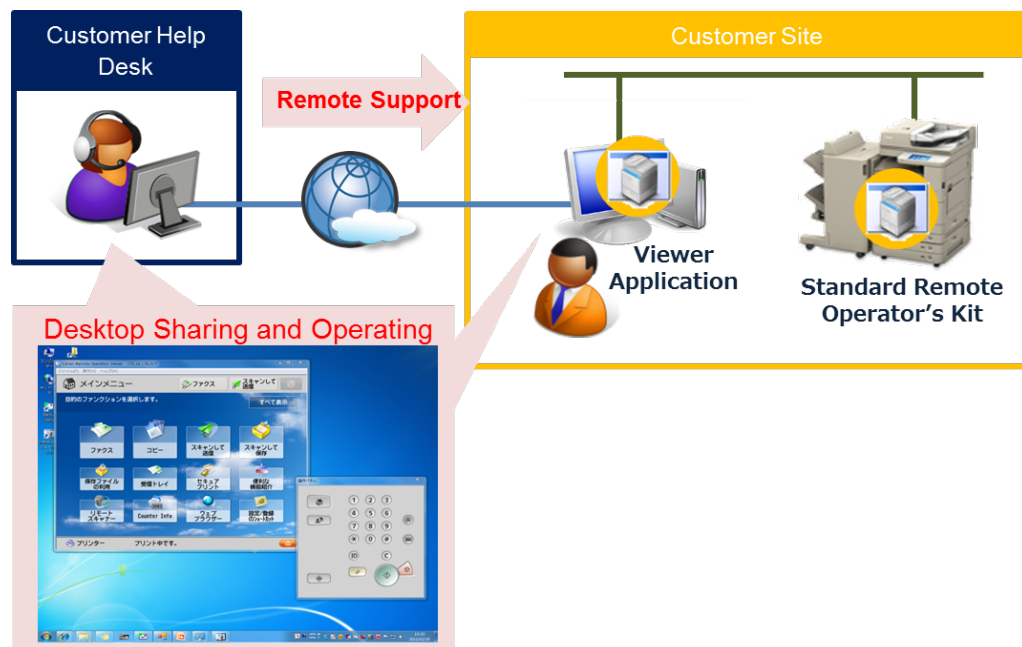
Customer Help Desk

Remote Support

Customer Site

Viewer Application

Standard Remote Operator's Kit

Desktop Sharing and Operating

メインメニュー
ファクス
スキャンして送信
目的のファンクションを選択します。
すべて表示
ファクス
コピー
スキャンして送信
スキャンして保存
保存ファイルの利用
受信トレイ
セキュアプリント
便利な機能紹介
リモートスキャナー
Counter Info
Webブラウザー
設定/登録のショートカット
プリンター
プリント中です。
1 2 3
4 5 6
7 8 9
0
ID
C